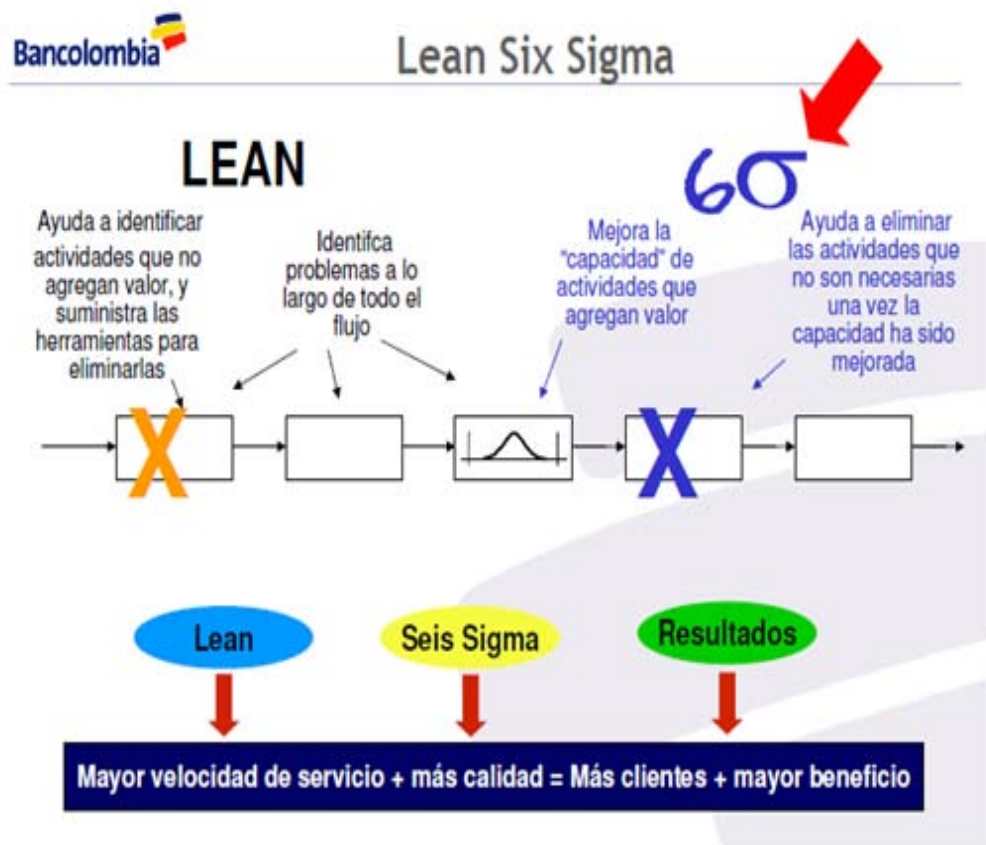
Bancolombia

Lean Six Sigma

LEAN

$6\sigma$

Ayuda a identificar actividades que no agregan valor, y suministra las herramientas para eliminarlas

Identifca problemas a lo largo de todo el flujo

Mejora la "capacidad" de actividades que agregan valor

Ayuda a eliminar las actividades que no son necesarias una vez la capacidad ha sido mejorada

Lean

Seis Sigma

Resultados

Mayor velocidad de servicio + más calidad = Más clientes + mayor beneficio